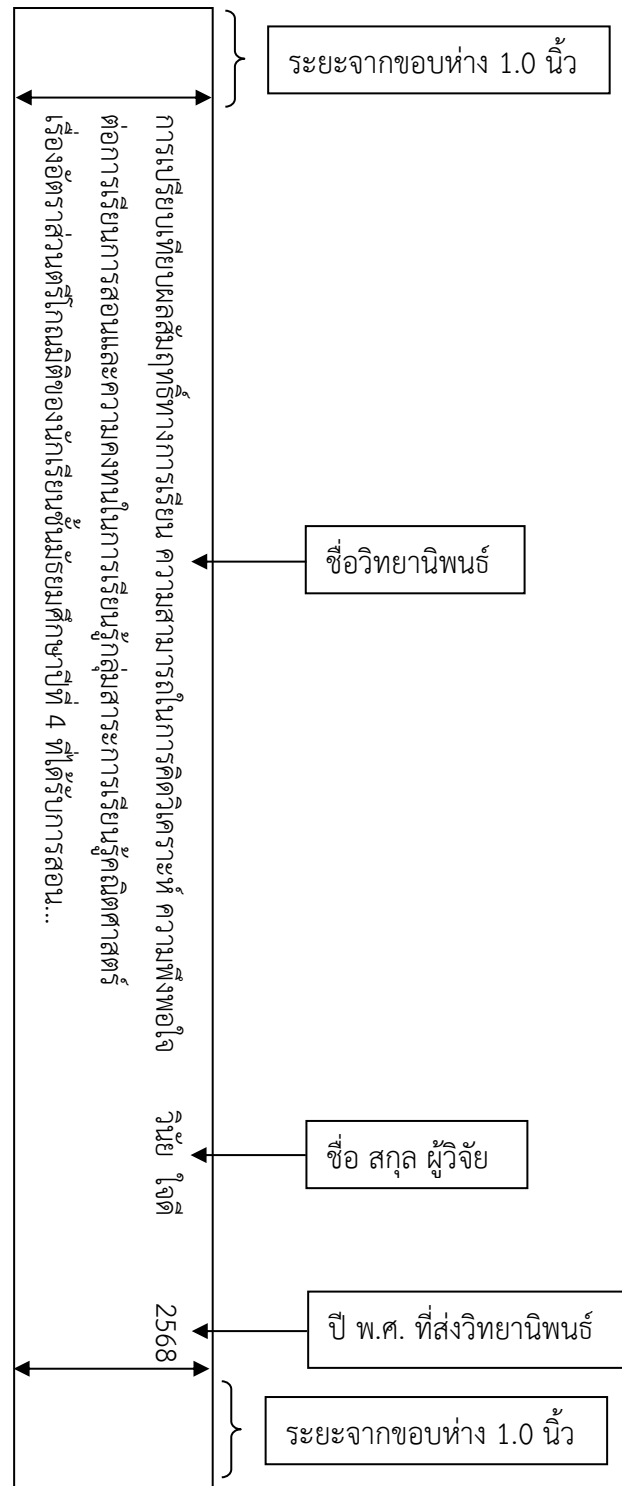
ระยะจากขอบห่าง 1.0 นิ้ว

การเปรียบเทียบผลสัมฤทธิ์ทางการเรียน ความสามารถในการคิดวิเคราะห์ ความพึงพอใจต่อการเรียนการสอนและความคงทนในการเรียนรู้กลุ่มสาระการเรียนรู้คณิตศาสตร์ เรื่องอัตราส่วนตรีโกณมิติของนักเรียนชั้นมัธยมศึกษาปีที่ 4 ที่ได้รับการสอน...

ชื่อวิทยานิพนธ์

วินัย ใจดี

ชื่อ สกุล ผู้วิจัย

2568

ปี พ.ศ. ที่ส่งวิทยานิพนธ์

ระยะจากขอบห่าง 1.0 นิ้ว